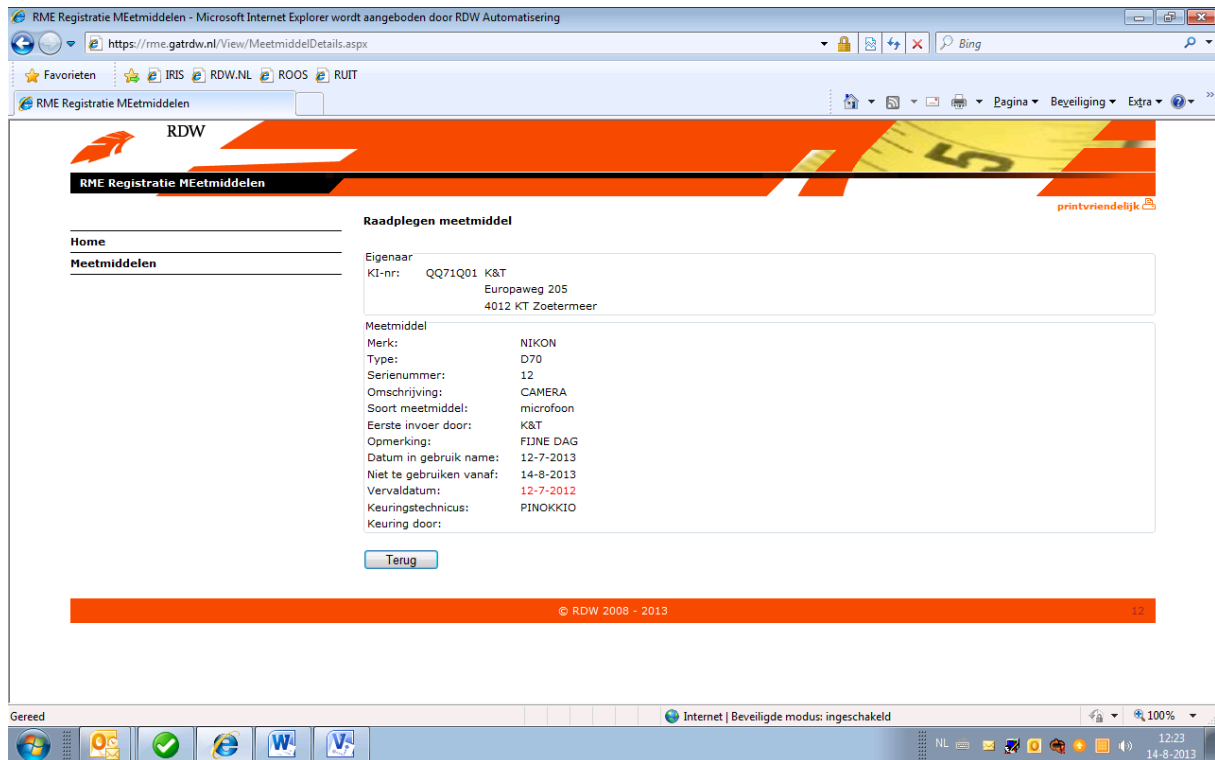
RME Registratie MEetmiddelen - Microsoft Internet Explorer wordt aangeboden door RDW Automatisering

https://rme.gatrdw.nl/View/MeetmiddelDetails.aspx

Bing

Favorieten IRIS RDW.NL ROOS RUIT

RME Registratie MEetmiddelen

Pagina ▾ Beveiliging ▾ Extra ▾

RDW

RME Registratie MEetmiddelen

printvriendelijk

Raadplegen meetmiddel

Home

Meetmiddelen

Eigenaar
KI-nr: QQ71Q01 K&T
Europaweg 205
4012 KT Zoetermeer

Meetmiddel

| | |
|---|---|
| Merk: | NIKON |
| Type: | D70 |
| Serienummer: | 12 |
| Omschrijving: | CAMERA |
| Soort meetmiddel: | microfoon |
| Eerste invoer door: | K&T |
| Opmerking: | FIJNE DAG |
| Datum in gebruik name: | 12-7-2013 |
| Niet te gebruiken vanaf: | 14-8-2013 |
| Vervaldatum: | 12-7-2012 |
| Keuringstechnicus: | PINOKKIO |
| Keuring door: | |

Terug

© RDW 2008 - 2013

12

Gereed

Internet | Beveiligde modus: ingeschakeld

100%

NL

12:23
14-8-2013